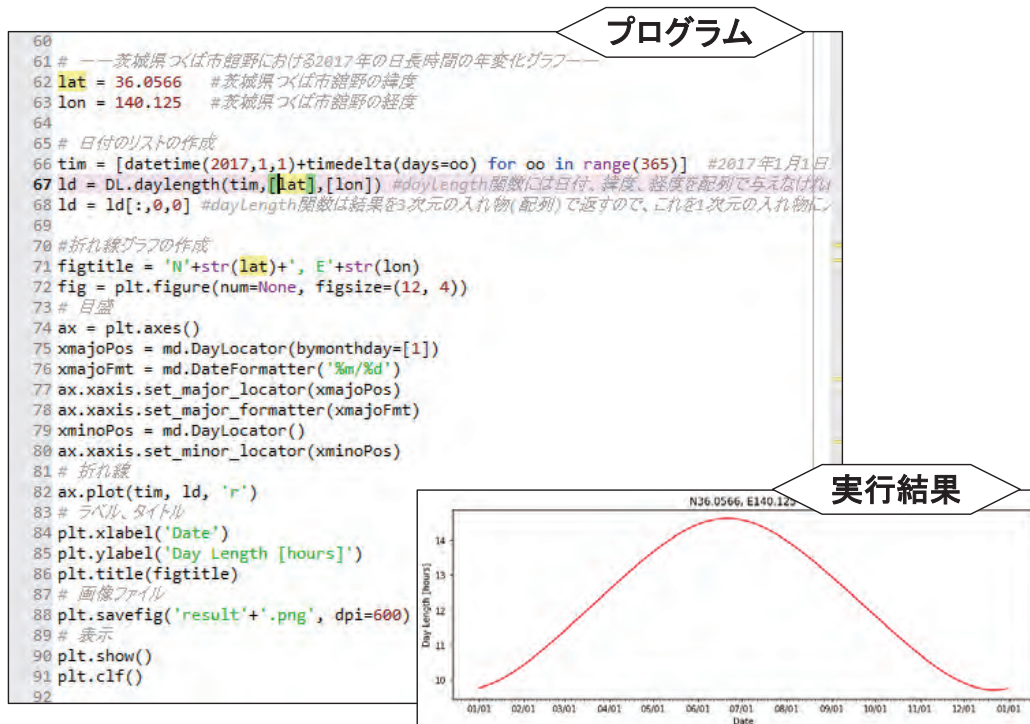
プログラム

60
61 # ーー茨城県つくば市館野における2017年の日長時間の年変化グラフーー
62 lat = 36.0566 #茨城県つくば市館野の緯度
63 lon = 140.125 #茨城県つくば市館野の経度
64
65 # 日付のリストの作成
66 tim = [datetime(2017,1,1)+timedelta(days=oo) for oo in range(365)] #2017年1月1日
67 ld = DL.daylength(tim,[lat],[lon]) #daylength関数には日付、緯度、経度を配列で与えなければ
68 ld = ld[:,0,0] #daylength関数は結果を3次元の入れ物(配列)で返すので、これを1次元の入れ物に
69
70 #折れ線グラフの作成
71 figtitle = 'N'+str(lat)+', E'+str(lon)
72 fig = plt.figure(num=None, figsize=(12, 4))
73 # 目盛
74 ax = plt.axes()
75 xmajoPos = md.DayLocator(bymonthday=[1])
76 xmajoFmt = md.DateFormatter('%m/%d')
77 ax.xaxis.set_major_locator(xmajoPos)
78 ax.xaxis.set_major_formatter(xmajoFmt)
79 xminoPos = md.DayLocator()
80 ax.xaxis.set_minor_locator(xminoPos)
81 # 折れ線
82 ax.plot(tim, ld, 'r')
83 # ラベル、タイトル
84 plt.xlabel('Date')
85 plt.ylabel('Day Length [hours]')
86 plt.title(figtitle)
87 # 画像ファイル
88 plt.savefig('result'+'.png', dpi=600)
89 # 表示
90 plt.show()
91 plt.clf()
92

実行結果

N36.0566, E140.125

Day Length [hours]
14
13
12
11
10
01/01 02/01 03/01 04/01 05/01 06/01 07/01 08/01 09/01 10/01 11/01 12/01 01/01
Date